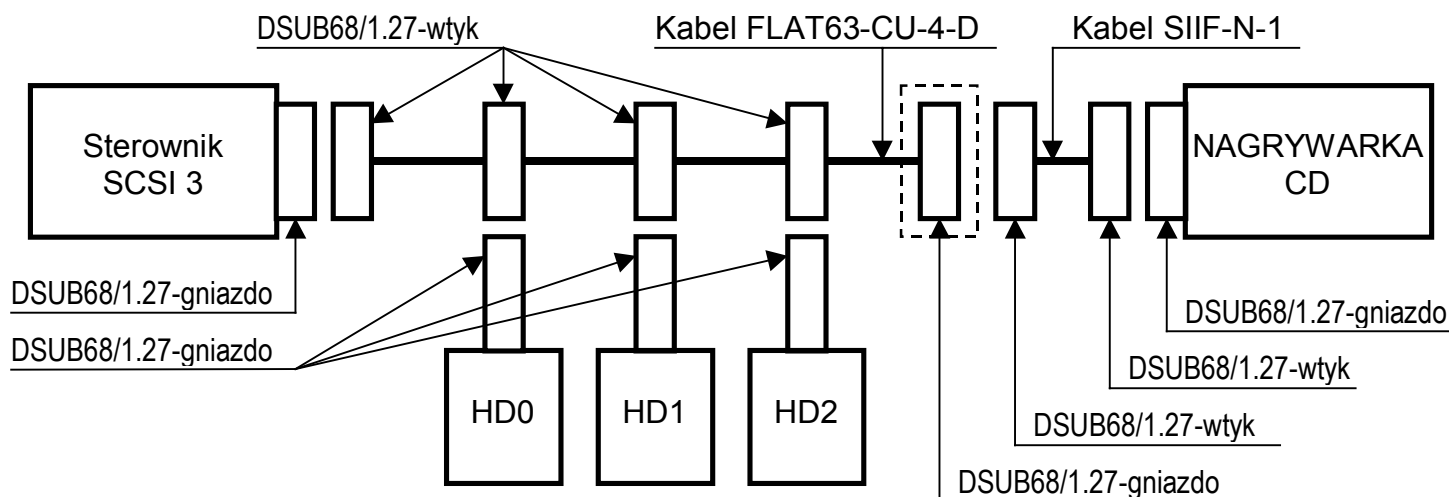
DSUB68/1.27-wtyk

Kabel FLAT63-CU-4-D

Kabel SIIF-N-1

Sterownik SCSI 3

NAGRYWARKA CD

DSUB68/1.27-gniazdo

DSUB68/1.27-gniazdo

HD0

HD1

HD2

DSUB68/1.27-gniazdo

DSUB68/1.27-wtyk

DSUB68/1.27-wtyk

DSUB68/1.27-gniazdo